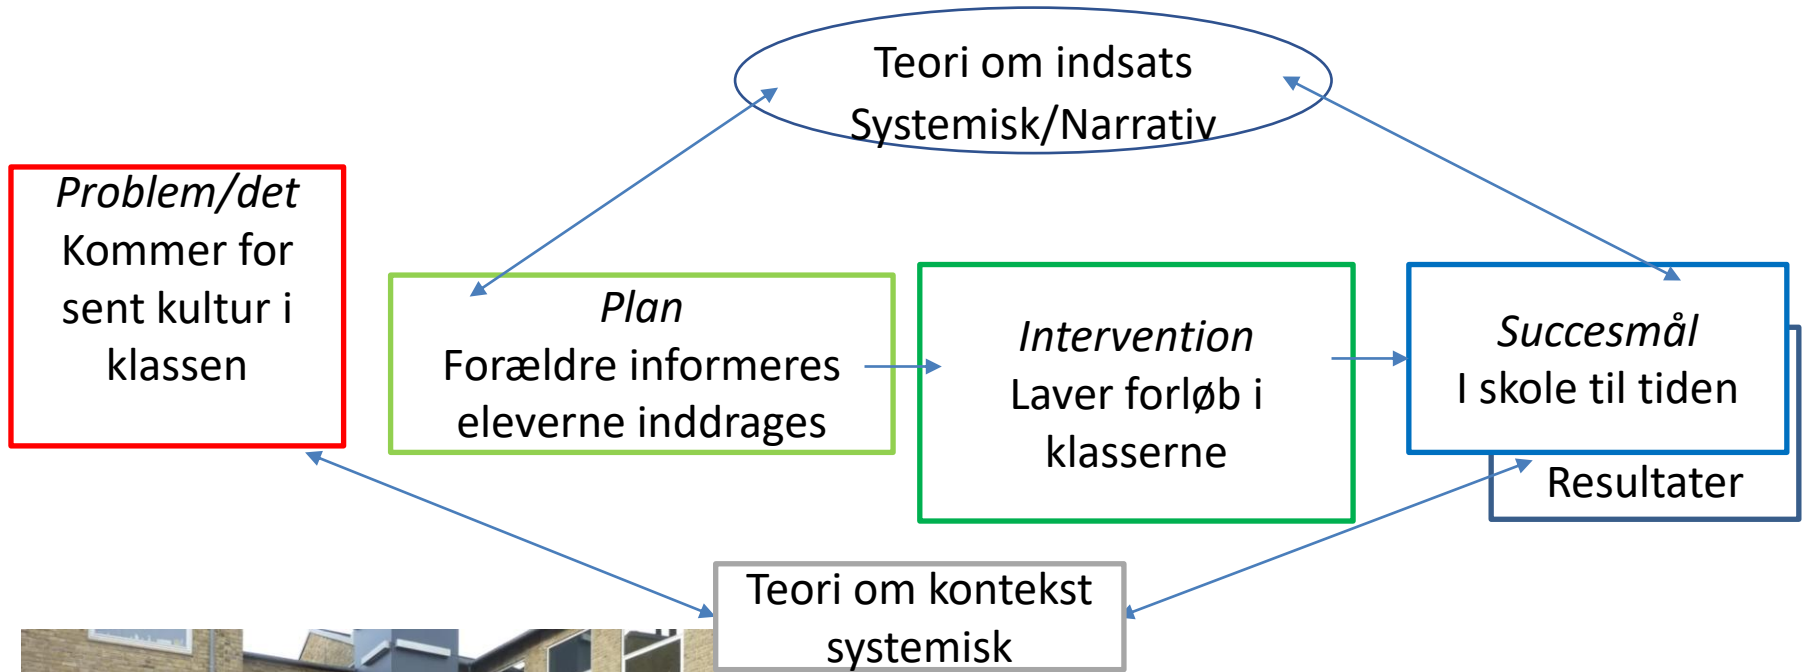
Teori om indsats
Systemisk/Narrativ

Problem/det
Kommer for sent kultur i klassen

Plan
Forældre informeres eleverne inddrages

Intervention
Laver forløb i klasserne

Succesmål
I skole til tiden

Resultater

Teori om kontekst
systemisk